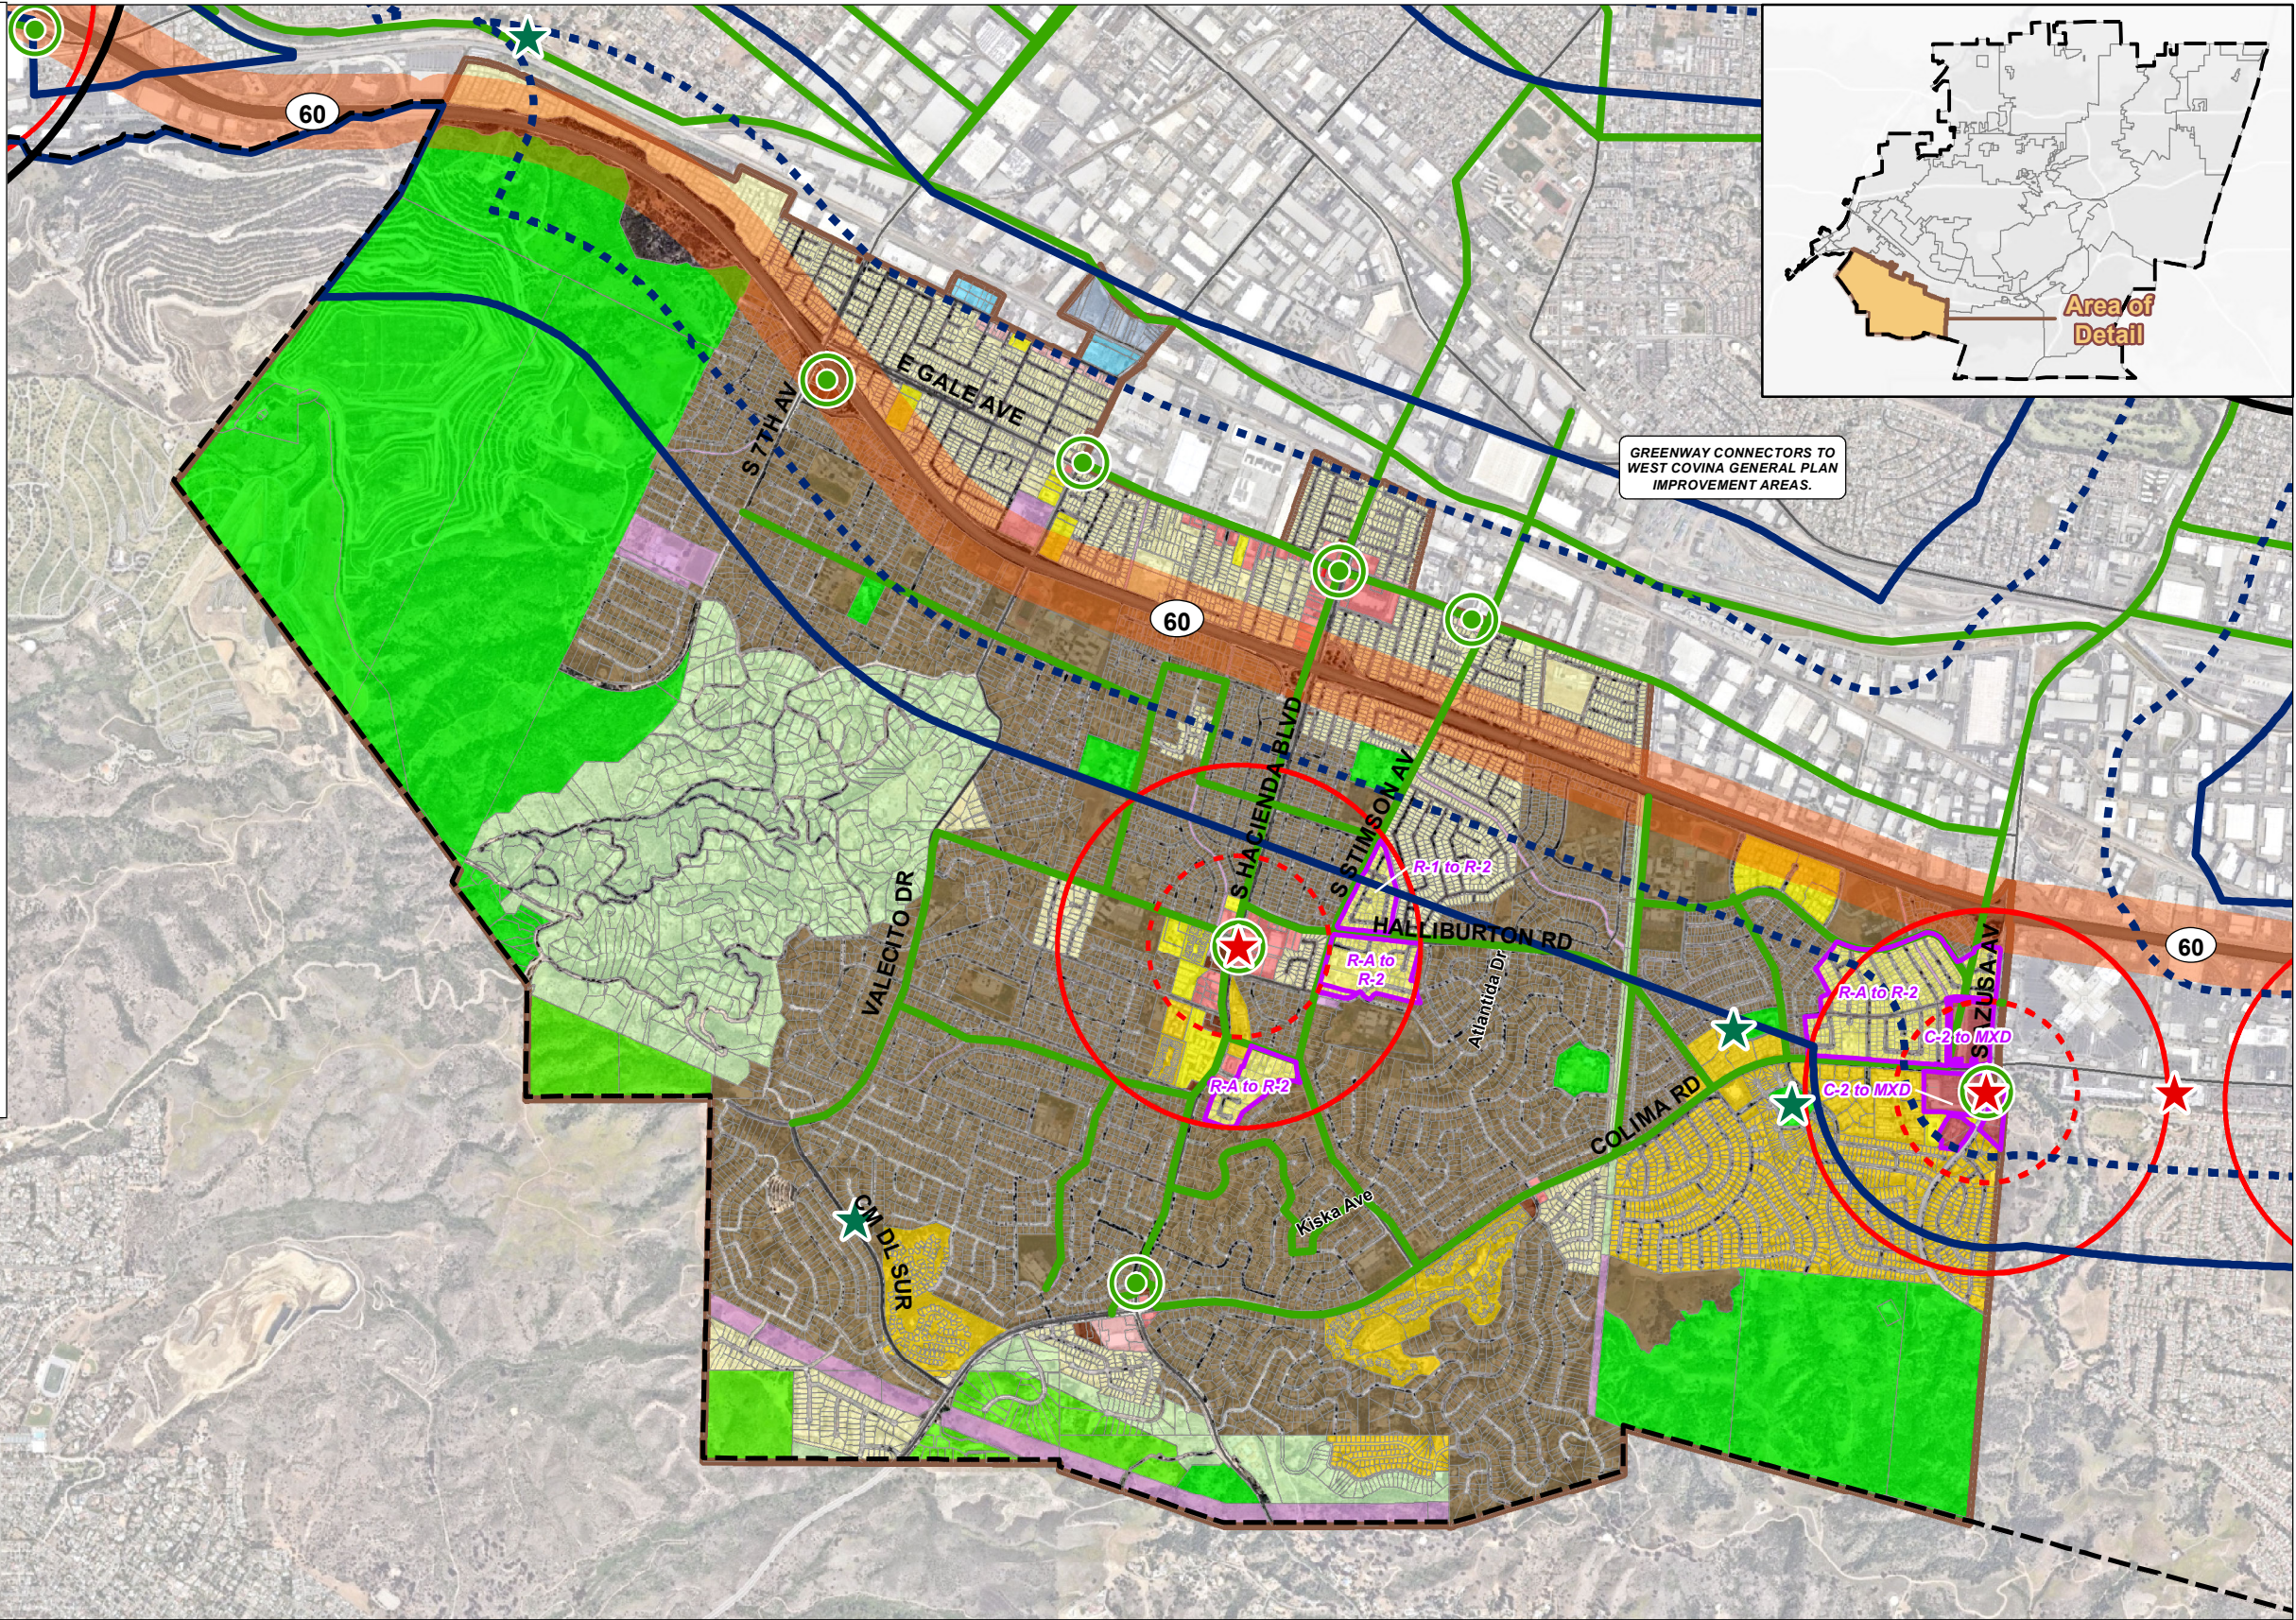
60

Area of Detail

E GALE AVE

S 7TH AV

GREENWAY CONNECTORS TO WEST COVINA GENERAL PLAN IMPROVEMENT AREAS.

60

S HACIENDA BLVD

S STIMSON AV

R-1 to R-2

HALLIBURTON RD

R-A to R-2

VALECITO DR

Atlantida Dr

R-A to R-2

S AZUSA AV

C-2 to MXD

C-2 to MXD

60

R-A to R-2

COLIMA RD

Kiska Ave

CM DL SUR